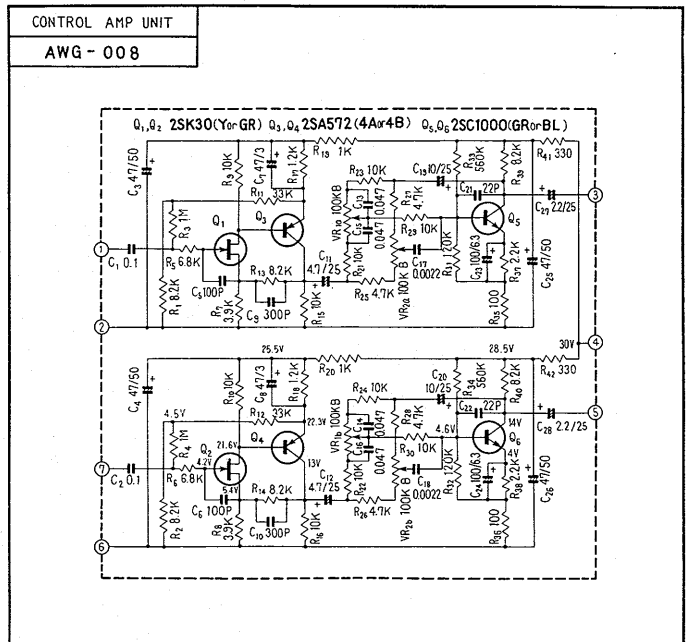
CONTROL AMP UNIT

AWG - 008

$Q_1, Q_2$ 2SK30(Y or GR) $Q_3, Q_4$ 2SA572(4A or 4B) $Q_5, Q_6$ 2SC1000(GR or BL)

$C_3$ 47/50
$R_9$ 10K
$C_7$ 47/3
$R_{17}$ 1.2K
$R_{19}$ 1K
$R_{23}$ 10K
$C_{19}$ 10/25
$R_{33}$ 560K
$R_{39}$ 8.2K
$R_{41}$ 330
$R_3$ 1M
$R_{11}$ 33K
$Q_1$
$Q_3$
$VR_{1a}$ 100KB
$C_{13}$
0.047
$C_{15}$ 0.047
$R_{27}$ 4.7K
$C_{21}$ 22P
$Q_5$
$C_{27}$ 2.2/25
3
1
$C_1$ 0.1
$R_5$ 6.8K
$C_5$ 100P
$R_1$ 8.2K
$R_{13}$ 8.2K
$R_7$ 3.9K
$C_9$ 300P
$C_{11}$ 4.7/25
$R_{15}$ 10K
$R_{21}$ 10K
$R_{29}$ 10K
$C_{17}$ 0.0022
$VR_{2a}$ 100K B
$R_{25}$ 4.7K
$R_{31}$ 120K
$C_{23}$ 100/63
$R_{37}$ 2.2K
$C_{25}$ 47/50
$R_{35}$ 100
2
30V
4
$C_4$ 47/50
25.5V
$R_{10}$ 10K
$C_8$ 47/3
$R_{18}$ 1.2K
$R_{20}$ 1K
28.5V
$R_{42}$ 330
$C_{20}$ 10/25
$R_{24}$ 10K
$R_{34}$ 560K
$R_{40}$ 8.2K
4.5V
$R_4$ 1M
$R_{12}$ 33K
22.3V
$VR_{1b}$ 100KB
$C_{14}$
0.047
$R_{28}$ 4.7K
$C_{22}$ 22P
5
$C_{28}$ 2.2/25
21.6V
$Q_2$
4.2V
$Q_4$
13V
$C_{16}$ 0.047
$R_{30}$ 10K
4.6V
14V
$Q_6$
4V
7
$C_2$ 0.1
$R_6$ 6.8K
5.4V
$C_6$ 100P
$R_{14}$ 8.2K
$C_{12}$ 4.7/25
$R_{22}$ 10K
$C_{18}$ 0.0022
$R_{32}$ 120K
$C_{24}$ 100/63
$R_{38}$ 2.2K
$C_{26}$ 47/50
$R_2$ 8.2K
$R_8$ 3.9K
$C_{10}$ 300P
$R_{16}$ 10K
$R_{26}$ 4.7K
$VR_{2b}$ 100K B
$R_{36}$ 100
6